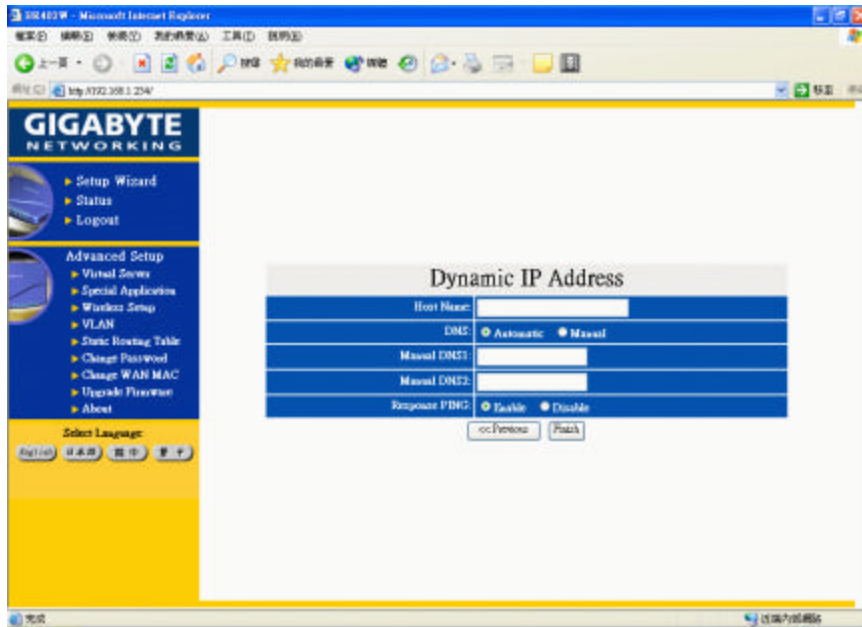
GN-B49G - Microsoft Internet Explorer

檔案(F) 編輯(E) 檢視(V) 我的最愛(A) 工具(T) 說明(H)

上一頁 搜尋 我的最愛 媒體

網址(D) http://192.168.1.254/

移至

GIGABYTE
NETWORKING

Setup Wizard
Status
Logout

Advanced Setup
Virtual Server
Special Application
Wireless Setup
VLAN
Static Routing Table
Change Password
Change WAN MAC
Upgrade Firmware
About

Select Language:
English 日本語 简中 繁中

Dynamic IP Address

| | |
|---|---|
| Host Name: | |
| DNS: | Automatic Manual |
| Manual DNS1: | |
| Manual DNS2: | |
| Response PING: | Enable Disable |

<<Previous Finish

完成

近端內部網路